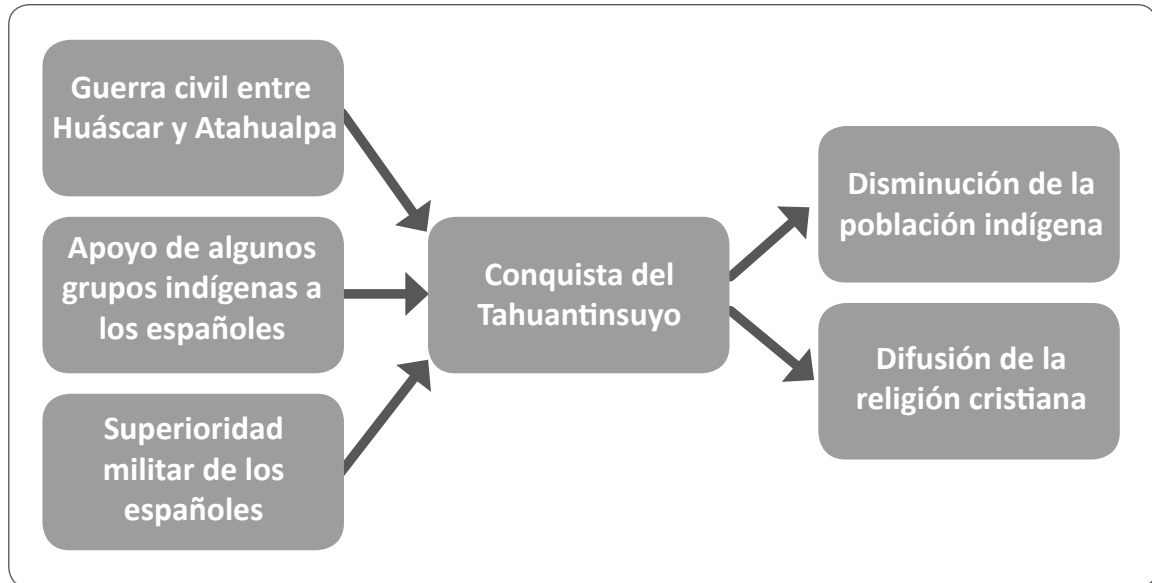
Guerra civil entre Huáscar y Atahualpa

Apoyo de algunos grupos indígenas a los españoles

Superioridad militar de los españoles

Conquista del Tahuantinsuyo

Disminución de la población indígena

Difusión de la religión cristiana